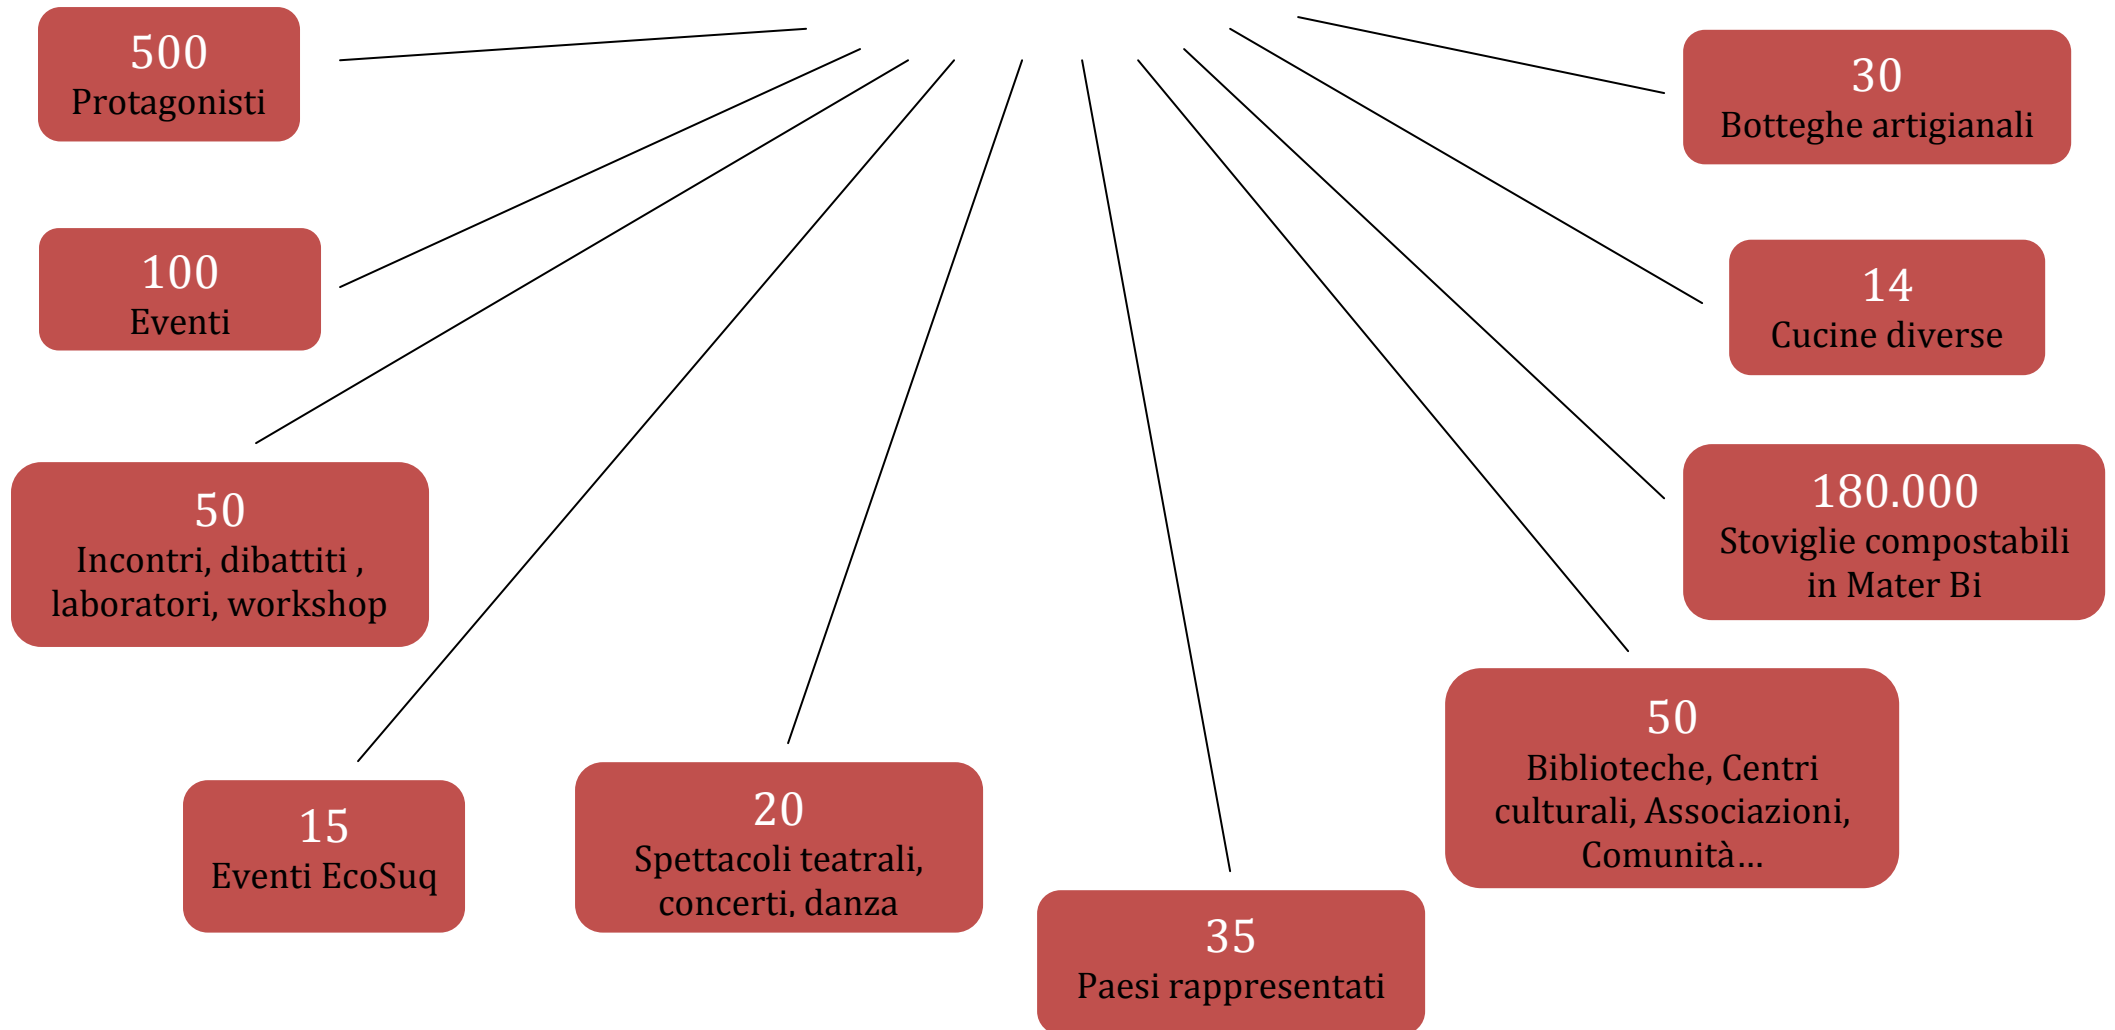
500
Protagonisti

100
Eventi

50
Incontri, dibattiti , laboratori, workshop

15
Eventi EcoSuq

20
Spettacoli teatrali, concerti, danza

35
Paesi rappresentati

50
Biblioteche, Centri culturali, Associazioni, Comunità…

180.000
Stoviglie compostabili in Mater Bi

14
Cucine diverse

30
Botteghe artigianali